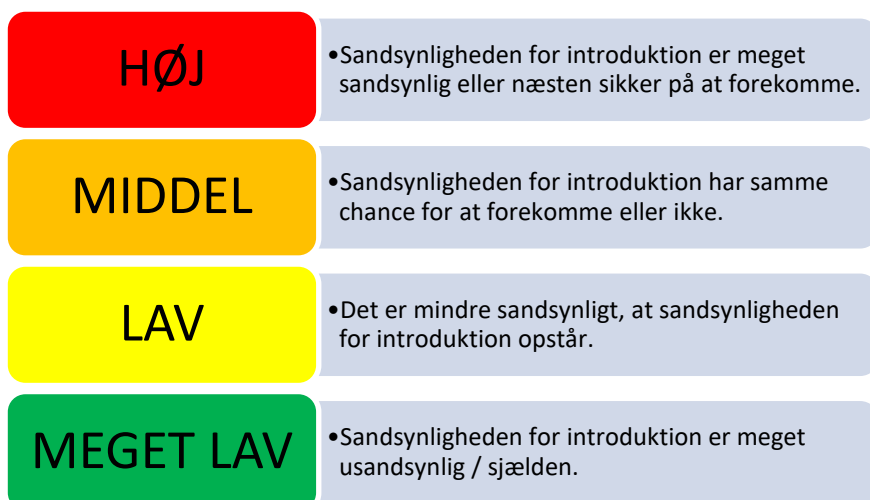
HØJ

•Sandsynligheden for introduktion er meget sandsynlig eller næsten sikker på at forekomme.

MIDDEL

•Sandsynligheden for introduktion har samme chance for at forekomme eller ikke.

LAV

•Det er mindre sandsynligt, at sandsynligheden for introduktion opstår.

MEGET LAV

•Sandsynligheden for introduktion er meget usandsynlig / sjælden.